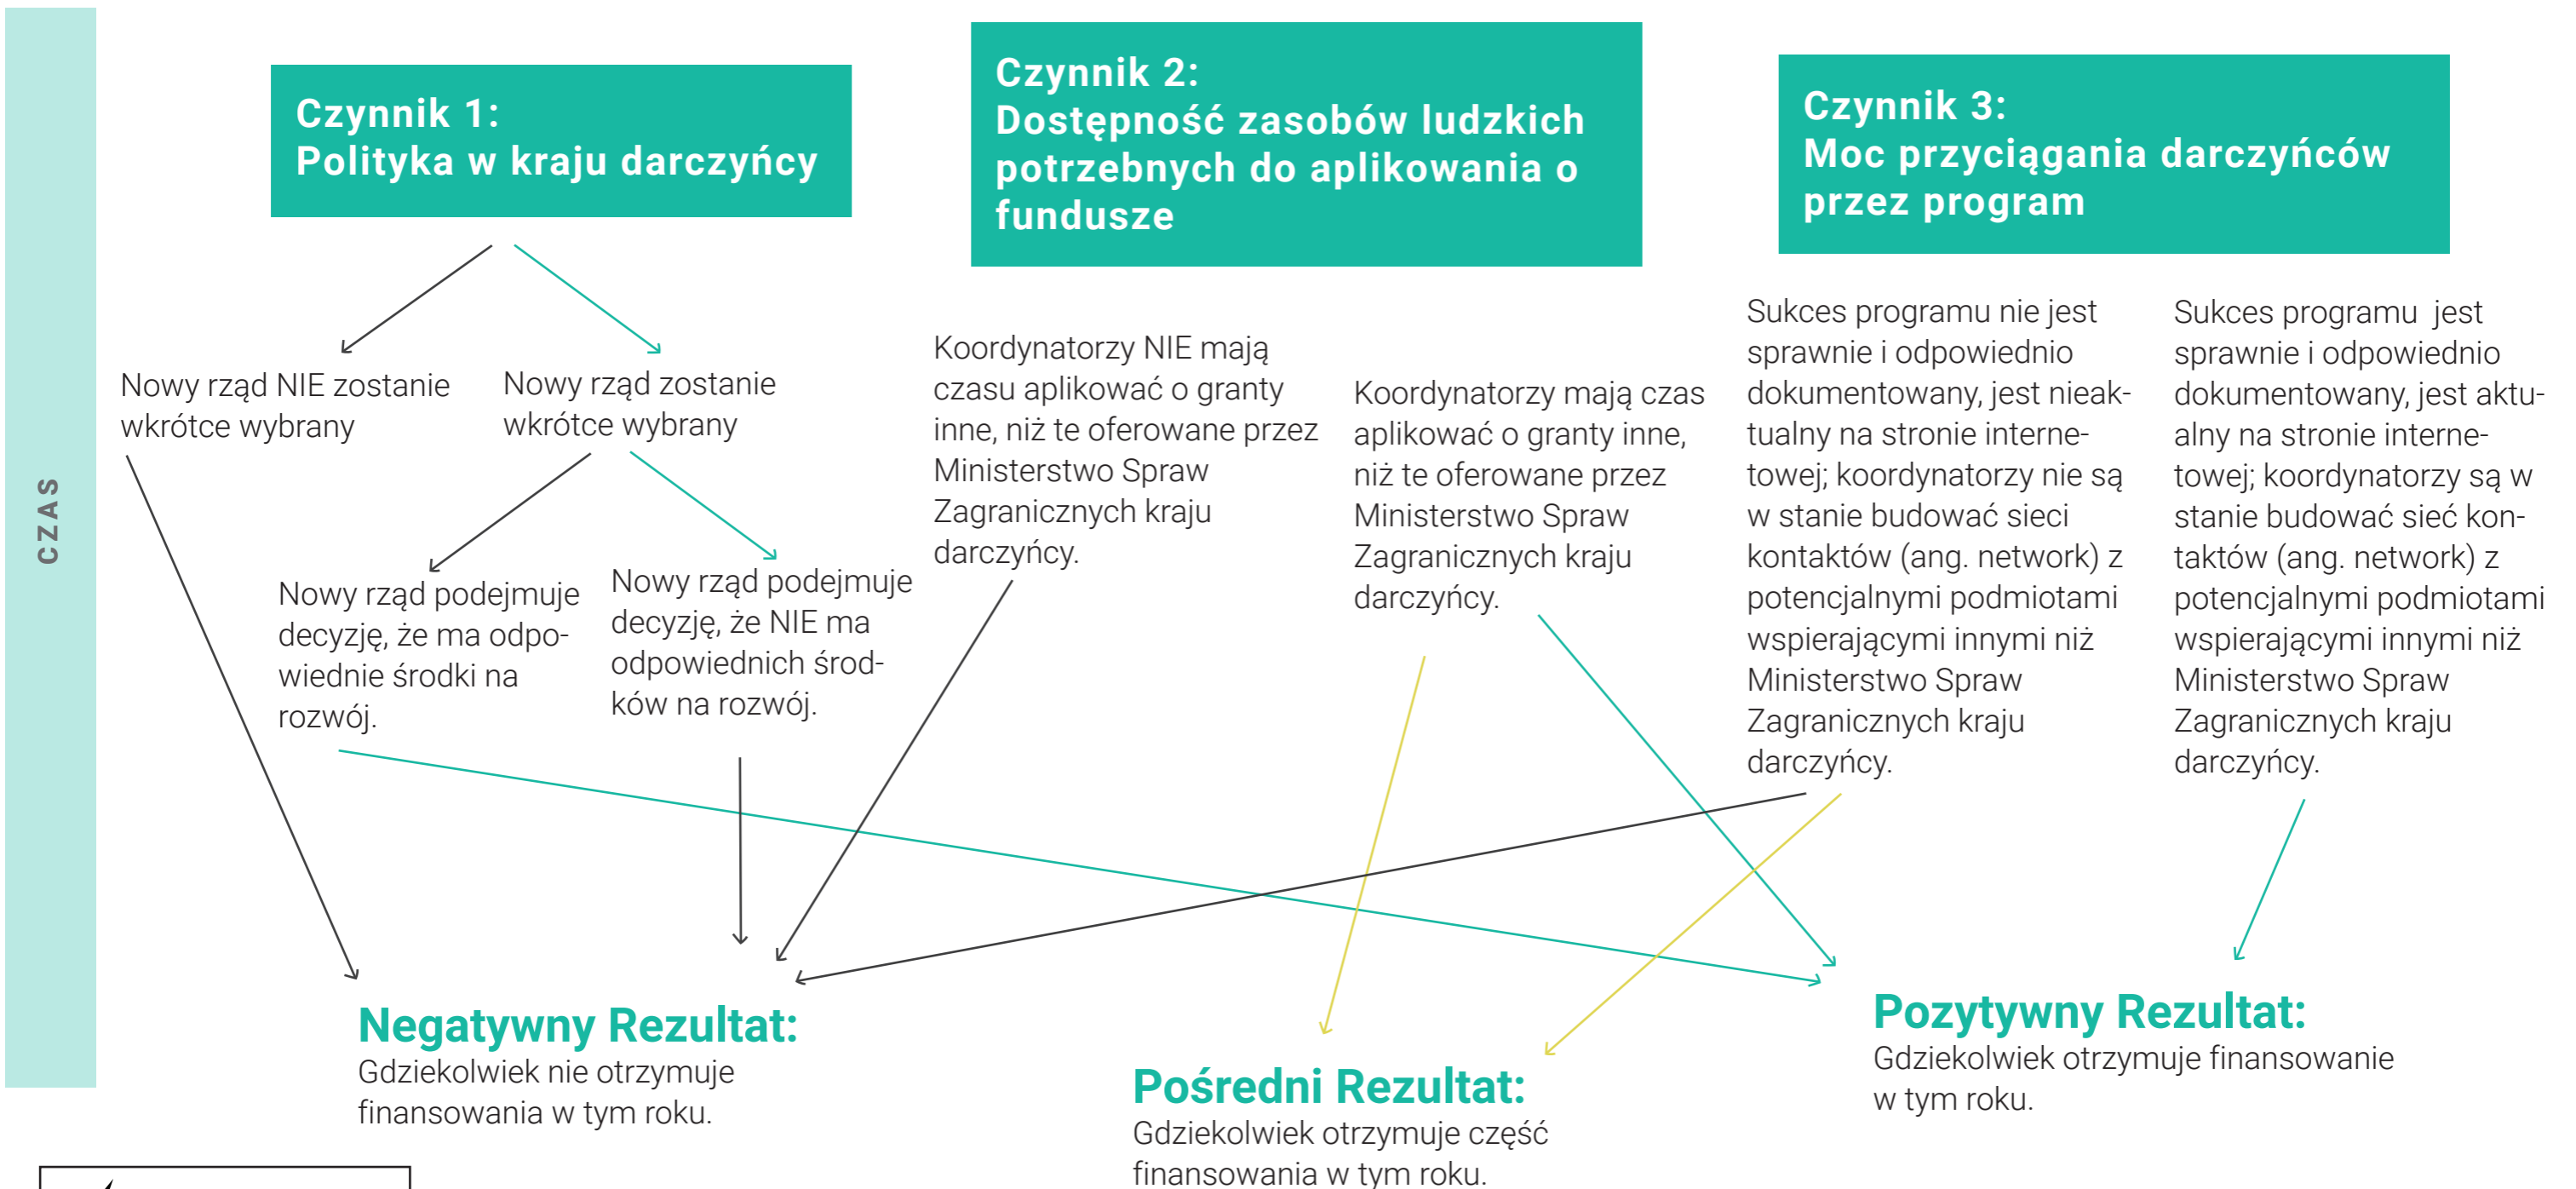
CZAS

Czynnik 1:
Polityka w kraju darczyńcy

Nowy rząd NIE zostanie wkrótce wybrany

Nowy rząd zostanie wkrótce wybrany

Nowy rząd podejmuje decyzję, że ma odpowiednie środki na rozwój.

Nowy rząd podejmuje decyzję, że NIE ma odpowiednich środków na rozwój.

Czynnik 2:
Dostępność zasobów ludzkich potrzebnych do aplikowania o fundusze

Koordynatorzy NIE mają czasu aplikować o granty inne, niż te oferowane przez Ministerstwo Spraw Zagranicznych kraju darczyńcy.

Koordynatorzy mają czas aplikować o granty inne, niż te oferowane przez Ministerstwo Spraw Zagranicznych kraju darczyńcy.

Czynnik 3:
Moc przyciągania darczyńców przez program

Sukces programu nie jest sprawnie i odpowiednio dokumentowany, jest nieaktualny na stronie internetowej; koordynatorzy nie są w stanie budować sieci kontaktów (ang. network) z potencjalnymi podmiotami wspierającymi innymi niż Ministerstwo Spraw Zagranicznych kraju darczyńcy.

Sukces programu jest sprawnie i odpowiednio dokumentowany, jest aktualny na stronie internetowej; koordynatorzy są w stanie budować sieć kontaktów (ang. network) z potencjalnymi podmiotami wspierającymi innymi niż Ministerstwo Spraw Zagranicznych kraju darczyńcy.

Negatywny Rezultat:
Gdziekolwiek nie otrzymuje finansowania w tym roku.

Pośredni Rezultat:
Gdziekolwiek otrzymuje część finansowania w tym roku.

Pozytywny Rezultat:
Gdziekolwiek otrzymuje finansowanie w tym roku.